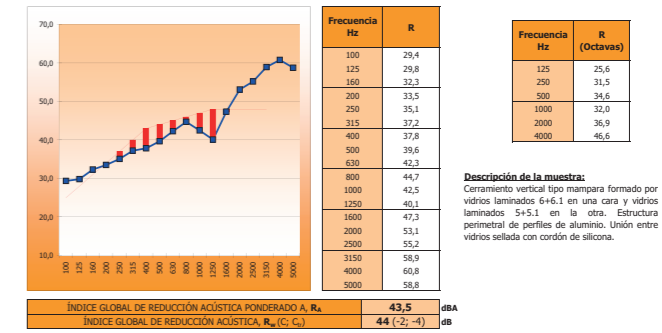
70,0
60,0
50,0
40,0
30,0
20,0
10,0

100 125 160 200 250 315 400 500 630 800 1000 1250 1600 2000 2500 3150 4000 5000

| Frecuencia Hz | R |
|---|---|
| 100 | 29,4 |
| 125 | 29,8 |
| 160 | 32,3 |
| 200 | 33,5 |
| 250 | 35,1 |
| 315 | 37,2 |
| 400 | 37,8 |
| 500 | 39,6 |
| 630 | 42,3 |
| 800 | 44,7 |
| 1000 | 42,5 |
| 1250 | 40,1 |
| 1600 | 47,3 |
| 2000 | 53,1 |
| 2500 | 55,2 |
| 3150 | 58,9 |
| 4000 | 60,8 |
| 5000 | 58,8 |

| Frecuencia Hz | R (Octavas) |
|---|---|
| 125 | 25,6 |
| 250 | 31,5 |
| 500 | 34,6 |
| 1000 | 32,0 |
| 2000 | 36,9 |
| 4000 | 46,6 |

Descripción de la muestra:
Cerramiento vertical tipo mampara formado por vidrios laminados 6+6.1 en una cara y vidrios laminados 5+5.1 en la otra. Estructura perimetral de perfiles de aluminio. Unión entre vidrios sellada con cordón de silicona.

| ÍNDICE GLOBAL DE REDUCCIÓN ACÚSTICA PONDERADO A, $R_A$ | 43,5 | dBA |
|---|---|---|
| ÍNDICE GLOBAL DE REDUCCIÓN ACÚSTICA, $R_w$ (C; $C_{tr}$) | 44 (-2; -4) | dB |